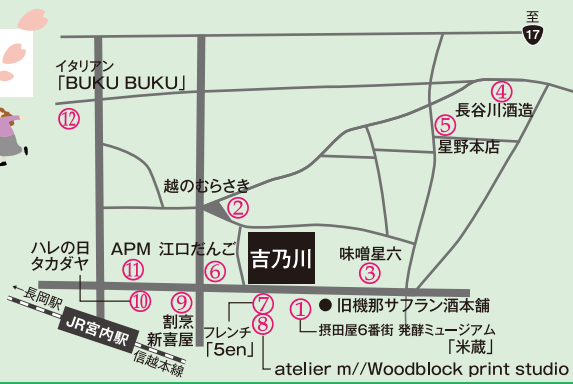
至
17
イタリアン
「BUKU BUKU」
⑫
④
長谷川酒造
⑤
星野本店
越のむらさき
②
吉乃川
味噌星六
③
ハレの日
タカダヤ
APM
⑪
江口だんご
⑥
⑩
⑨
割烹
新喜屋
⑦
⑧
フレンチ
「5en」
①
● 旧機那サフラン酒本舗
摂田屋6番街 発酵ミュージアム
「米蔵」
長岡駅
JR宮内駅
信越本線
atelier m//Woodblock print studio